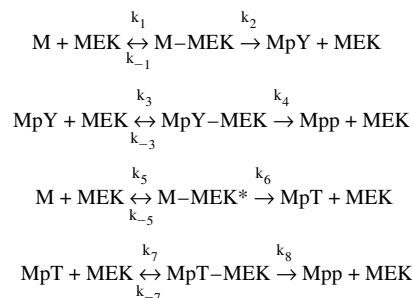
$M + MEK \underset{k_{-1}}{\overset{k_1}{\leftrightarrow}} M{-}MEK \overset{k_2}{\rightarrow} MpY + MEK$

$MpY + MEK \underset{k_{-3}}{\overset{k_3}{\leftrightarrow}} MpY{-}MEK \overset{k_4}{\rightarrow} Mpp + MEK$

$M + MEK \underset{k_{-5}}{\overset{k_5}{\leftrightarrow}} M{-}MEK^* \overset{k_6}{\rightarrow} MpT + MEK$

$MpT + MEK \underset{k_{-7}}{\overset{k_7}{\leftrightarrow}} MpT{-}MEK \overset{k_8}{\rightarrow} Mpp + MEK$